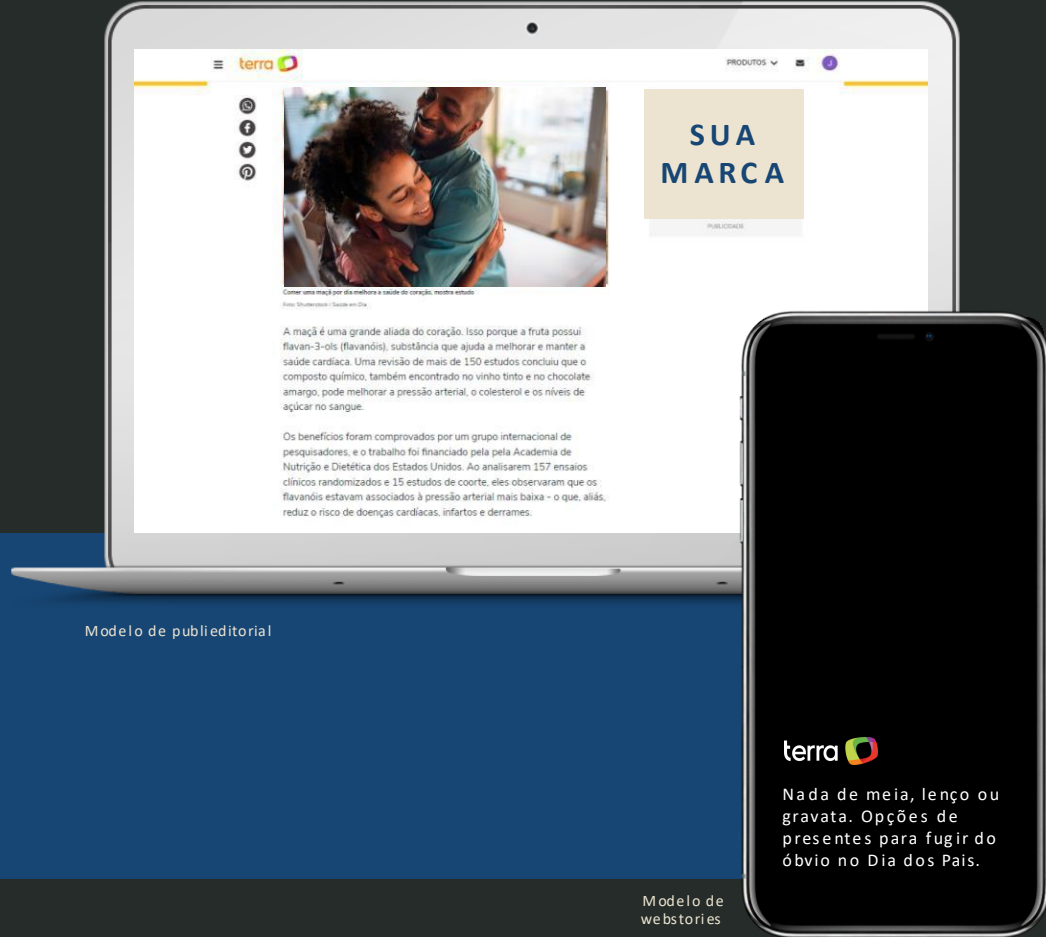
terra

PRODUTOS

Comer uma maçã por dia melhora a saúde do coração, mostra estudo

Foto: Shutterstock / Saúde em Dia

A maçã é uma grande aliada do coração. Isso porque a fruta possui flavan-3-ols (flavanóis), substância que ajuda a melhorar e manter a saúde cardíaca. Uma revisão de mais de 150 estudos concluiu que o composto químico, também encontrado no vinho tinto e no chocolate amargo, pode melhorar a pressão arterial, o colesterol e os níveis de açúcar no sangue.

Os benefícios foram comprovados por um grupo internacional de pesquisadores, e o trabalho foi financiado pela pela Academia de Nutrição e Dietética dos Estados Unidos. Ao analisarem 157 ensaios clínicos randomizados e 15 estudos de coorte, eles observaram que os flavanóis estavam associados à pressão arterial mais baixa - o que, aliás, reduz o risco de doenças cardíacas, infartos e derrames.

SUA MARCA

PUBLICIDADE

Modelo de publieditorial

terra

Nada de meia, lenço ou gravata. Opções de presentes para fugir do óbvio no Dia dos Pais.

Modelo de webstories